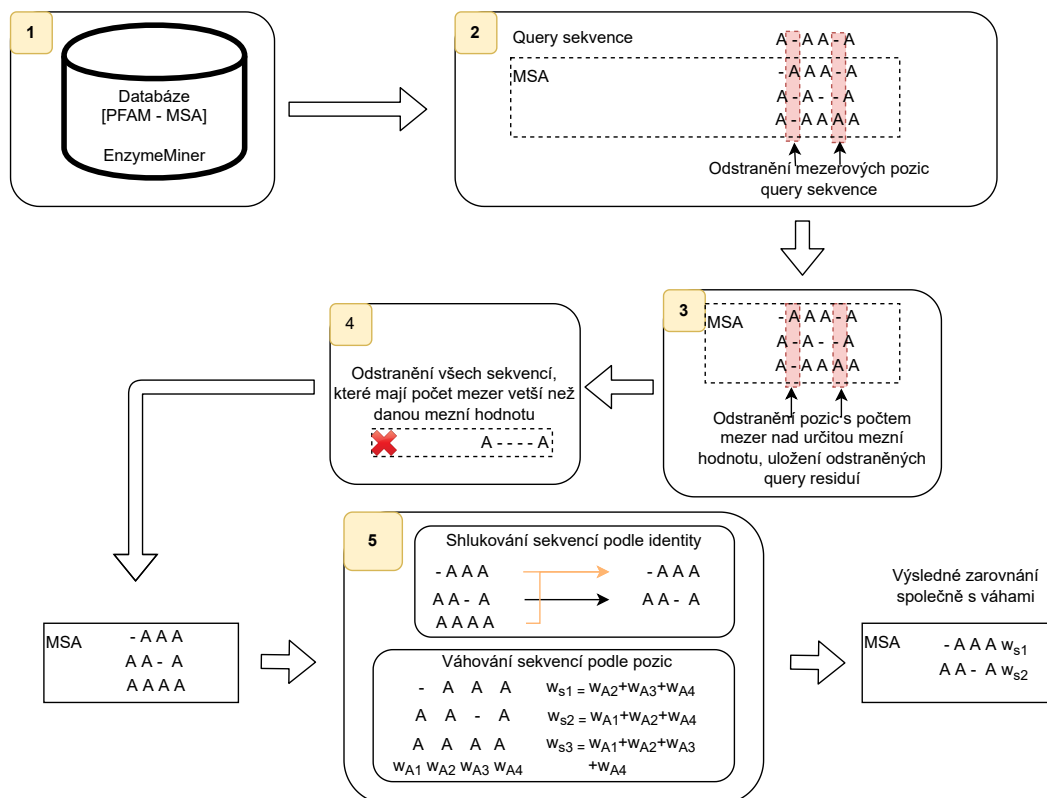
1

Databáze
[PFAM - MSA]

EnzymeMiner

2

Query sekvence A - A A - A

MSA
- A A A - A
A A - A - A
A - A A A A

Odstranění mezerových pozic query sekvence

3

MSA
- A A A - A
A A - A - A
A - A A A A

Odstranění pozic s počtem mezer nad určitou mezní hodnotu, uložení odstraněných query residuí

4

Odstranění všech sekvencí, které mají počet mezer vetší než danou mezní hodnotu

A - - - - A

MSA
- A A A
A A - A
A A A A

5

Shlukování sekvencí podle identity

- A A A
A A - A
A A A A

- A A A
A A - A

Váhování sekvencí podle pozic

- A A A
A A - A
A A A A
$w_{A1}$ $w_{A2}$ $w_{A3}$ $w_{A4}$

$w_{s1} = w_{A2}+w_{A3}+w_{A4}$
$w_{s2} = w_{A1}+w_{A2}+w_{A4}$
$w_{s3} = w_{A1}+w_{A2}+w_{A3}+w_{A4}$

Výsledné zarovnání společně s váhami

MSA
- A A A $w_{s1}$
A A - A $w_{s2}$